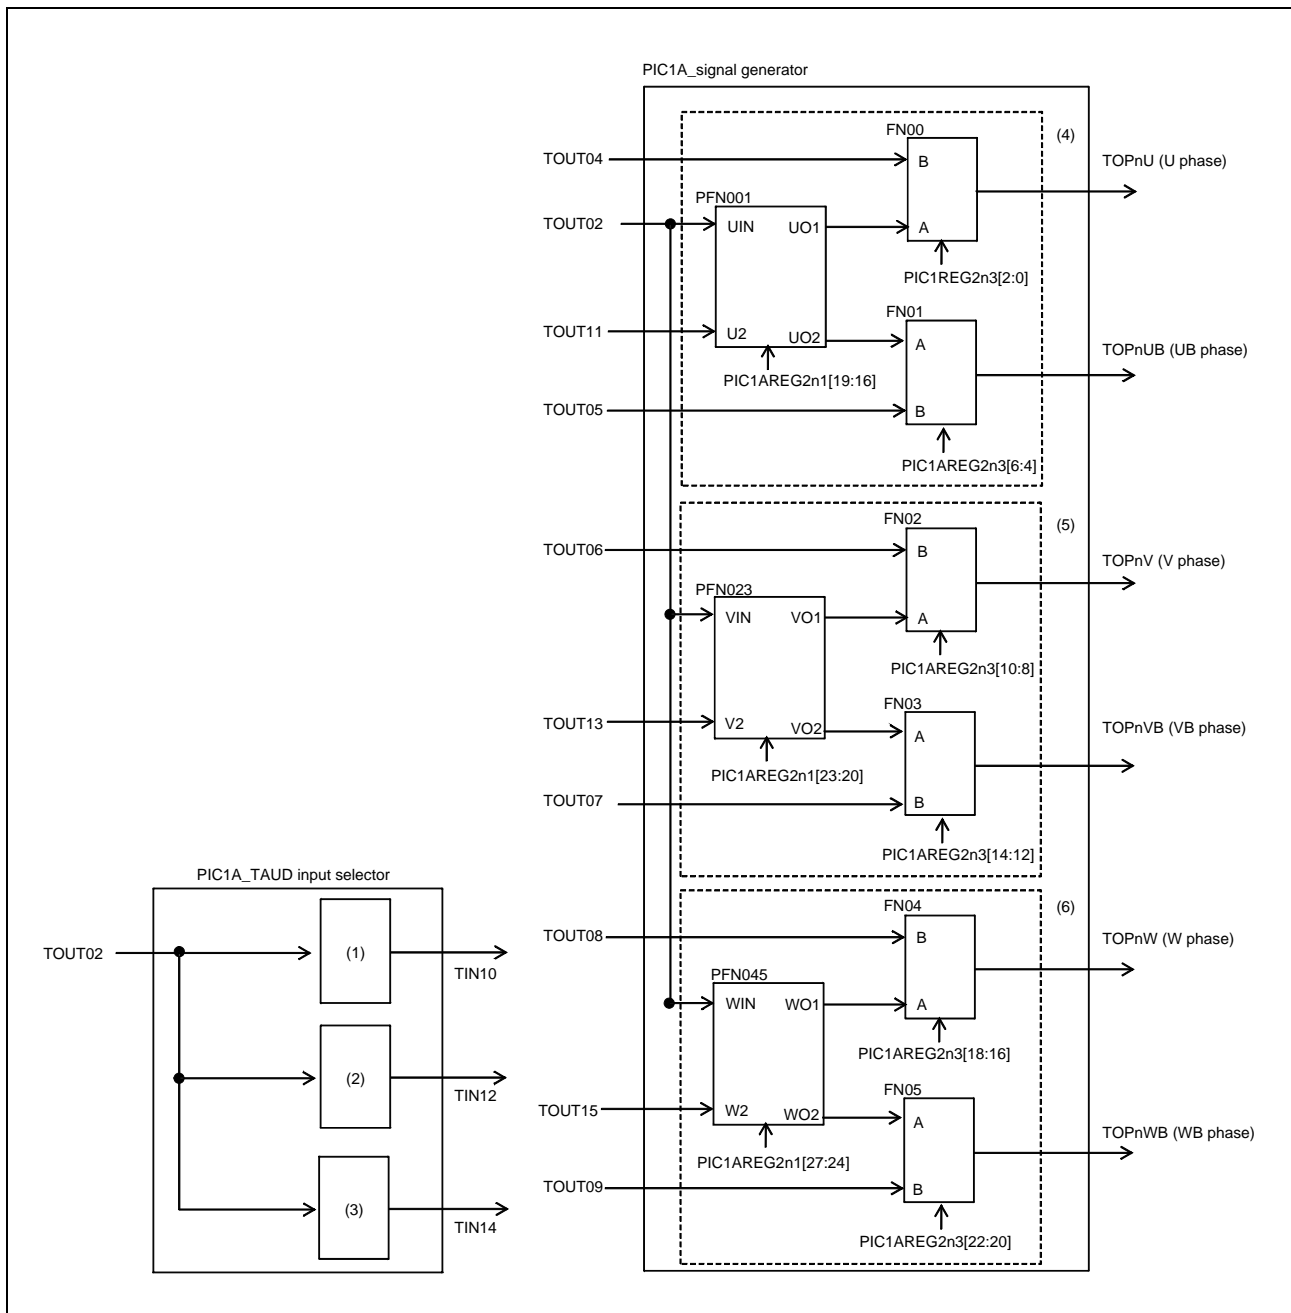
PIC1A_signal generator

FN00
(4)
TOUT04
B
TOPnU (U phase)
PFN001
TOUT02
UIN
UO1
A
PIC1REG2n3[2:0]
FN01
TOUT11
U2
UO2
A
TOPnUB (UB phase)
PIC1AREG2n1[19:16]
TOUT05
B
PIC1AREG2n3[6:4]

FN02
(5)
TOUT06
B
TOPnV (V phase)
PFN023
VIN
VO1
A
PIC1AREG2n3[10:8]
FN03
TOUT13
V2
VO2
A
TOPnVB (VB phase)
PIC1AREG2n1[23:20]
TOUT07
B
PIC1AREG2n3[14:12]

PIC1A_TAUD input selector
FN04
(6)
TOUT08
B
TOPnW (W phase)
TOUT02
(1)
TIN10
PFN045
WIN
WO1
A
PIC1AREG2n3[18:16]
(2)
TIN12
FN05
TOUT15
W2
WO2
A
TOPnWB (WB phase)
PIC1AREG2n1[27:24]
TOUT09
B
(3)
TIN14
PIC1AREG2n3[22:20]